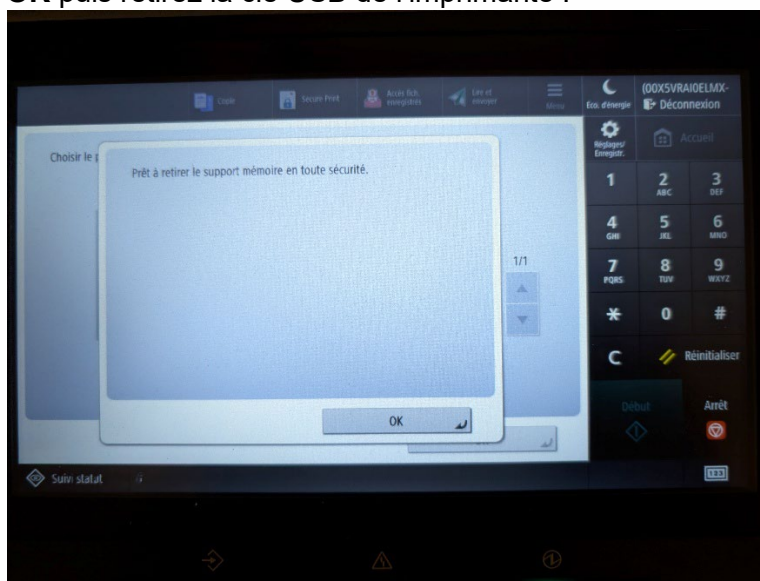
OK puis retirez la clé USB de l'imprimante :

Copie
Secure Print
Accès fich. enregistrés
Lire et envoyer
Menu
Eco. d'énergie
(00X5VRAIOELMX-
Déconnexion
Réglages/ Enregistr.
Accueil

Choisir le

Prêt à retirer le support mémoire en toute sécurité.

1/1

OK

1
2 ABC
3 DEF
4 GHI
5 JKL
6 MNO
7 PQRS
8 TUV
9 WXYZ
*
0
#
C
Réinitialiser
Début
Arrêt

Suivi statut